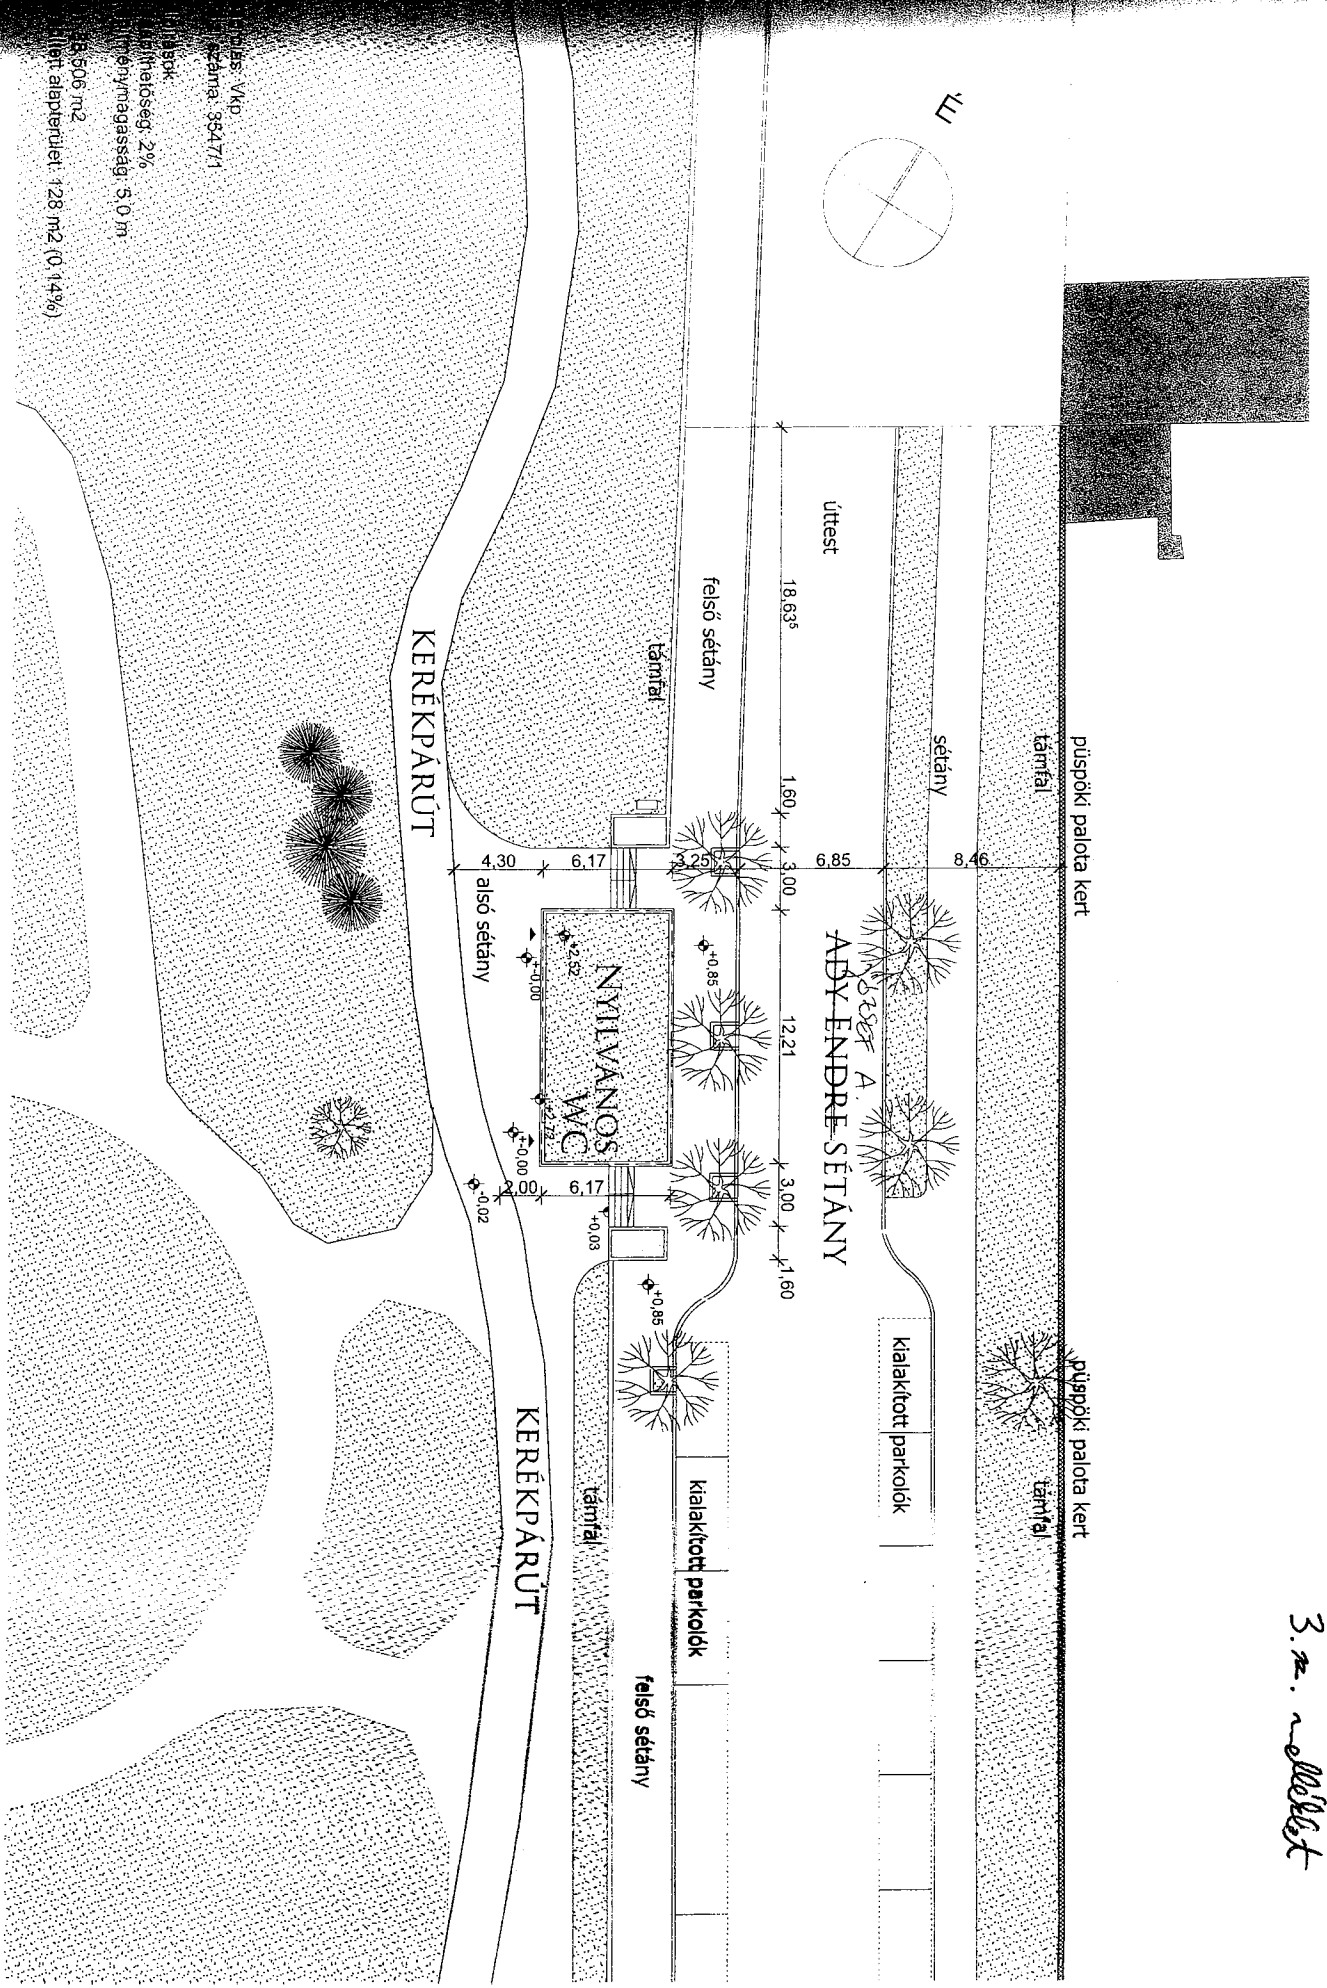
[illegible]ülés: Vkp
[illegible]száma: 3547/1
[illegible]ritások
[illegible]eépíthetőség: 2%
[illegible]pítménymagasság: 5,0 m
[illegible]8 506 m2
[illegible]ített alapterület: 128 m2 (0,14%)

É

úttest
felső sétány
támfal
sétány
támfal
püspöki palota kert
18,63⁵
1,60
4,30
6,17
3,25
3,00
6,85
8,46
KERÉKPÁRÚT
alsó sétány
NYILVÁNOS WC
József A.
ADY ENDRE SÉTÁNY
+0,85
+2,52
+0,00
12,21
+2,72
+0,00
-0,02
2,00
6,17
3,00
1,60
+0,03
+0,85
kialakított parkolók
püspöki palota kert
támfal
kialakított parkolók
felső sétány
támfal
KERÉKPÁRÚT

3. sz. melléklet